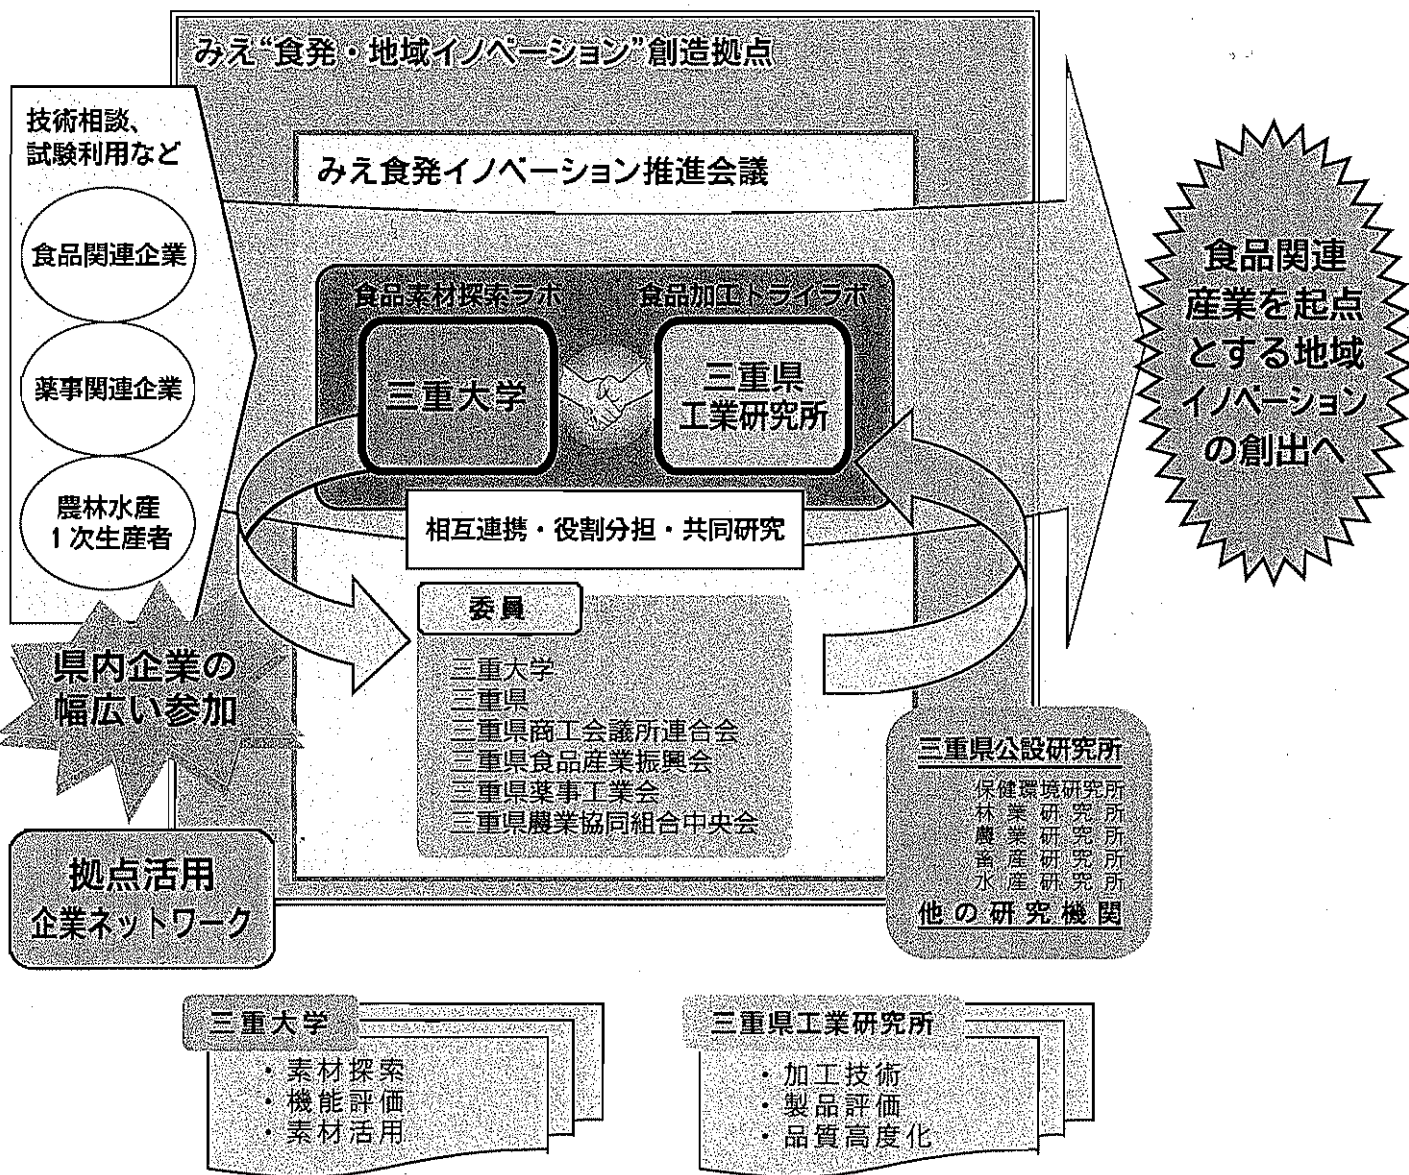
みえ"食発・地域イノベーション"創造拠点

技術相談、
試験利用など

食品関連企業

薬事関連企業

農林水産
1次生産者

県内企業の
幅広い参加

拠点活用
企業ネットワーク

みえ食発イノベーション推進会議

食品素材探索ラボ

食品加工トライラボ

三重大学

三重県
工業研究所

相互連携・役割分担・共同研究

委員

三重大学
三重県
三重県商工会議所連合会
三重県食品産業振興会
三重県薬事工業会
三重県農業協同組合中央会

三重県公設研究所
保健環境研究所
林業研究所
農業研究所
畜産研究所
水産研究所
他の研究機関

食品関連
産業を起点
とする地域
イノベーション
の創出へ

三重大学
・素材探索
・機能評価
・素材活用

三重県工業研究所
・加工技術
・製品評価
・品質高度化